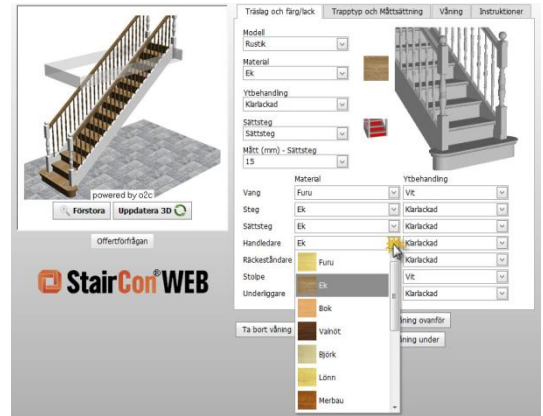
powered by o2c

Förstora

Uppdatera 3D

Offertförfrågan

StairCon WEB

Träslag och färg/lack | Trapptyp och Måttsättning | Våning | Instruktioner

Modell
Rustik

Material
Ek

Ytbehandling
Klarlackad

Sättsteg
Sättsteg

Mått (mm) - Sättsteg
15

| | Material | Ytbehandling |
|---|---|---|
| Vang | Furu | Vit |
| Steg | Ek | Klarlackad |
| Sättsteg | Ek | Klarlackad |
| Handledare | Ek | Klarlackad |
| Räckeståndare | | Klarlackad |
| Stolpe | | Vit |
| Underliggare | | Klarlackad |

Furu
Ek
Bok
Valnöt
Björk
Lönn
Merbau

Ta bort våning

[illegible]ning ovanför

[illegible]ning under